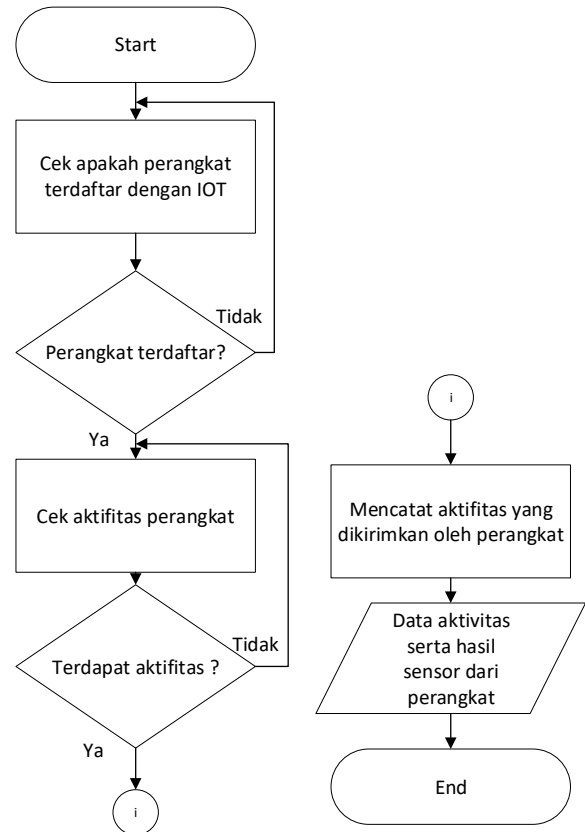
Start

Cek apakah perangkat terdaftar dengan IOT

Tidak

Perangkat terdaftar?

Ya

Cek aktifitas perangkat

Tidak

Terdapat aktifitas ?

Ya

i

i

Mencatat aktifitas yang dikirimkan oleh perangkat

Data aktivitas serta hasil sensor dari perangkat

End